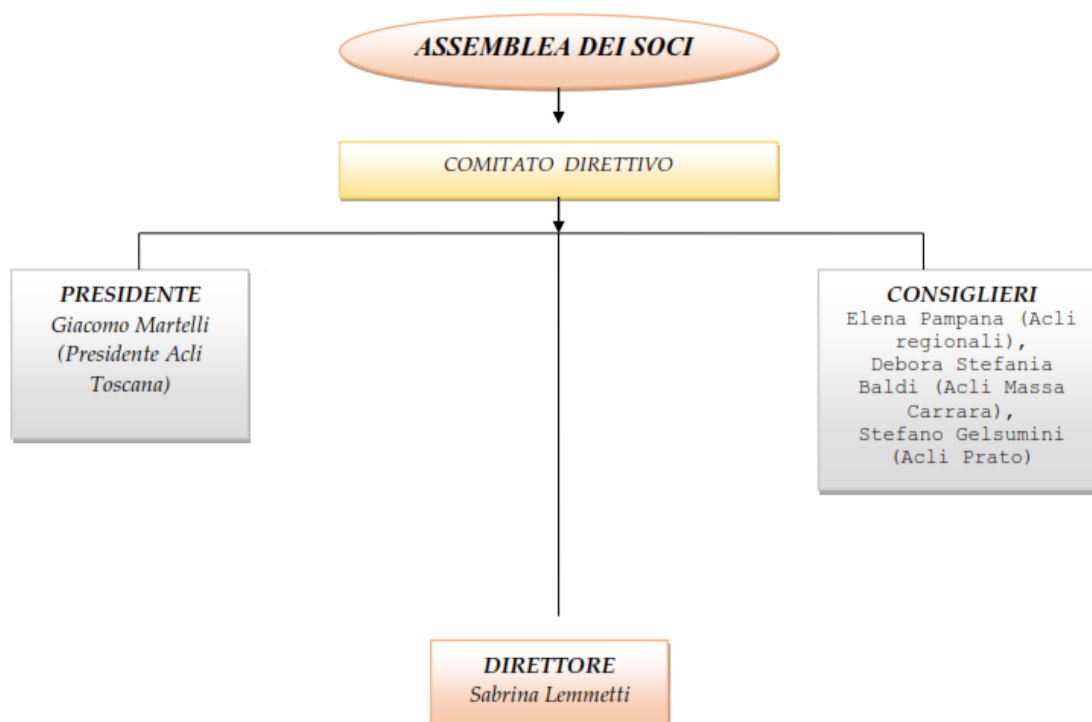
ASSEMBLEA DEI SOCI

COMITATO DIRETTIVO

PRESIDENTE
Giacomo Martelli (Presidente Acli Toscana)

CONSIGLIERI
Elena Pampana (Acli regionali), Debora Stefania Baldi (Acli Massa Carrara), Stefano Gelsumini (Acli Prato)

DIRETTORE
Sabrina Lemmetti